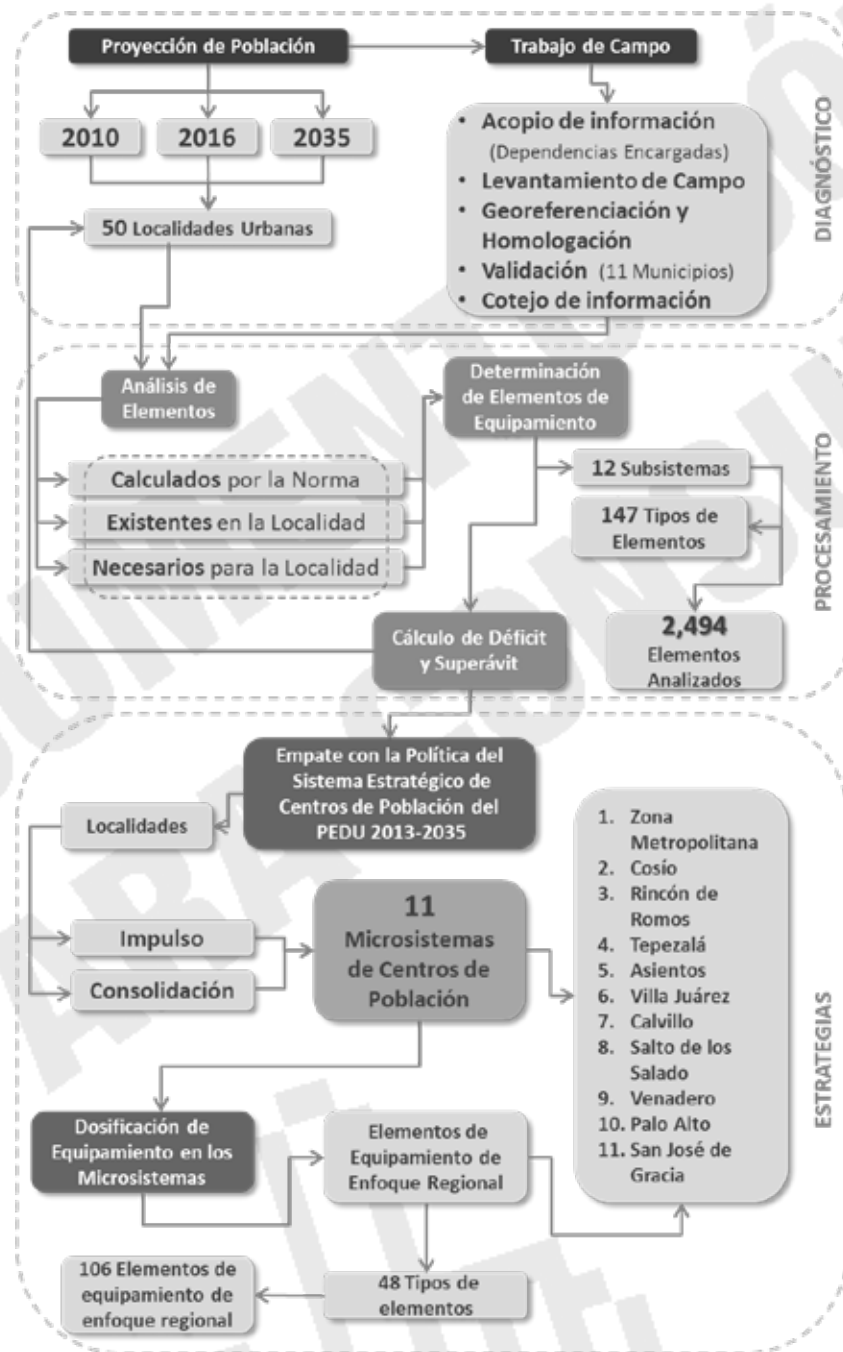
Proyección de Población

Trabajo de Campo

2010

2016

2035

50 Localidades Urbanas

• Acopio de información (Dependencias Encargadas)
• Levantamiento de Campo
• Georeferenciación y Homologación
• Validación (11 Municipios)
• Cotejo de información

DIAGNÓSTICO

Análisis de Elementos

Determinación de Elementos de Equipamiento

Calculados por la Norma

Existentes en la Localidad

Necesarios para la Localidad

12 Subsistemas

147 Tipos de Elementos

2,494 Elementos Analizados

Cálculo de Déficit y Superávit

PROCESAMIENTO

Empate con la Política del Sistema Estratégico de Centros de Población del PEDU 2013-2035

Localidades

Impulso

Consolidación

11 Microsistemas de Centros de Población

1. Zona Metropolitana
2. Cosío
3. Rincón de Romos
4. Tepezalá
5. Asientos
6. Villa Juárez
7. Calvillo
8. Salto de los Salado
9. Venadero
10. Palo Alto
11. San José de Gracia

Dosificación de Equipamiento en los Microsistemas

Elementos de Equipamiento de Enfoque Regional

48 Tipos de elementos

106 Elementos de equipamiento de enfoque regional

ESTRATEGIAS